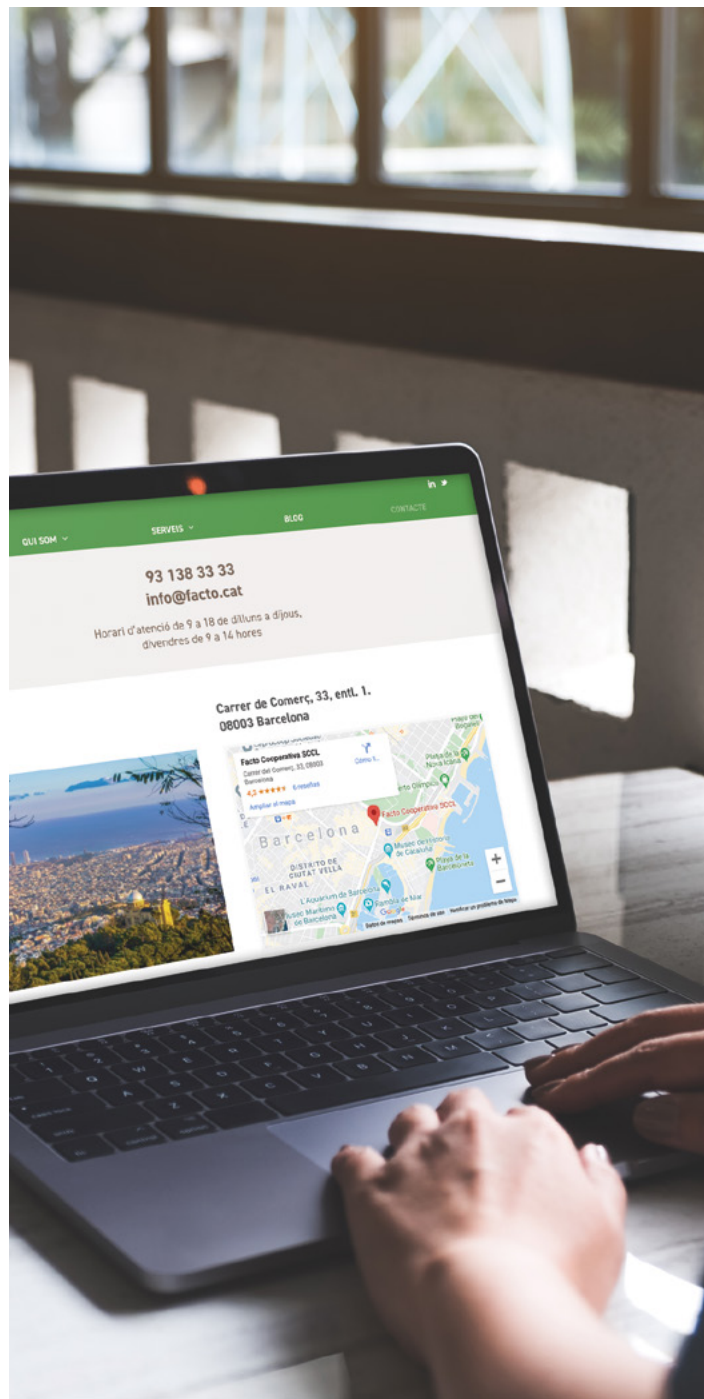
QUI SOM SERVEIS BLOG CONTACTE

93 138 33 33
info@facto.cat

Horari d'atenció de 9 a 18 de dilluns a dijous, divendres de 9 a 14 hores

Carrer de Comerç, 33, entl. 1.
08003 Barcelona

Facto Cooperativa SCCL
Carrer del Comerç, 33, 08003 Barcelona
4,5 ★★★★★ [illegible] ressenyes
Ampliar el mapa
Com s'hi va

Facto Cooperativa SCCL
Barcelona
Plaça de la Nova Icària
DISTRITO DE CIUTAT VELLA
EL RAVAL
Museu d'Història de Catalunya
Platja de la Barceloneta
L'Aquàrium de Barcelona
Museu Marítim de Barcelona
Rambla de Mar
Google
Dades de mapes Termes de servei Notificar un problema de Maps